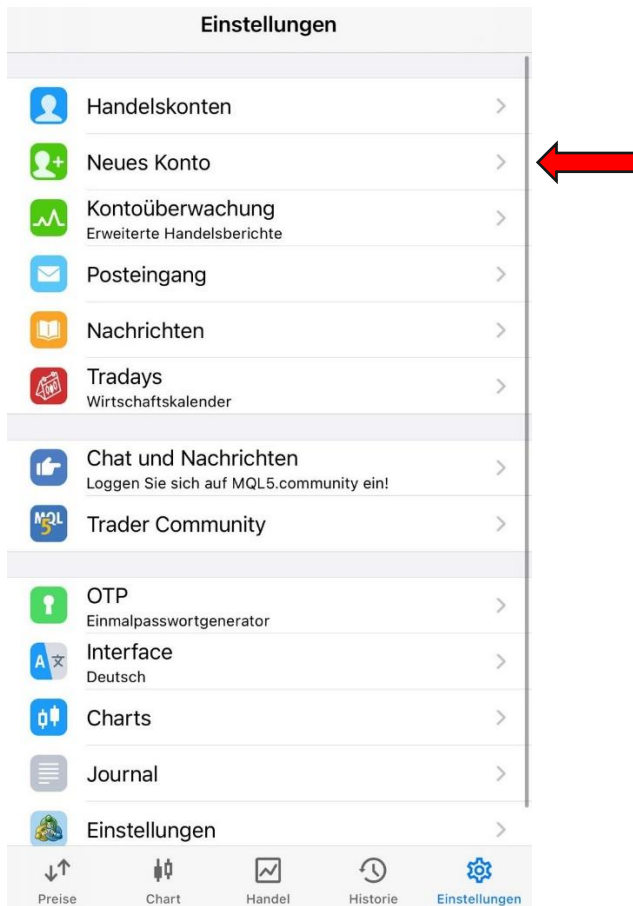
Einstellungen

Handelskonten

Neues Konto

Kontoüberwachung
Erweiterte Handelsberichte

Posteingang

Nachrichten

Tradays
Wirtschaftskalender

Chat und Nachrichten
Loggen Sie sich auf MQL5.community ein!

Trader Community

OTP
Einmalpasswortgenerator

Interface
Deutsch

Charts

Journal

Einstellungen

Preise Chart Handel Historie Einstellungen